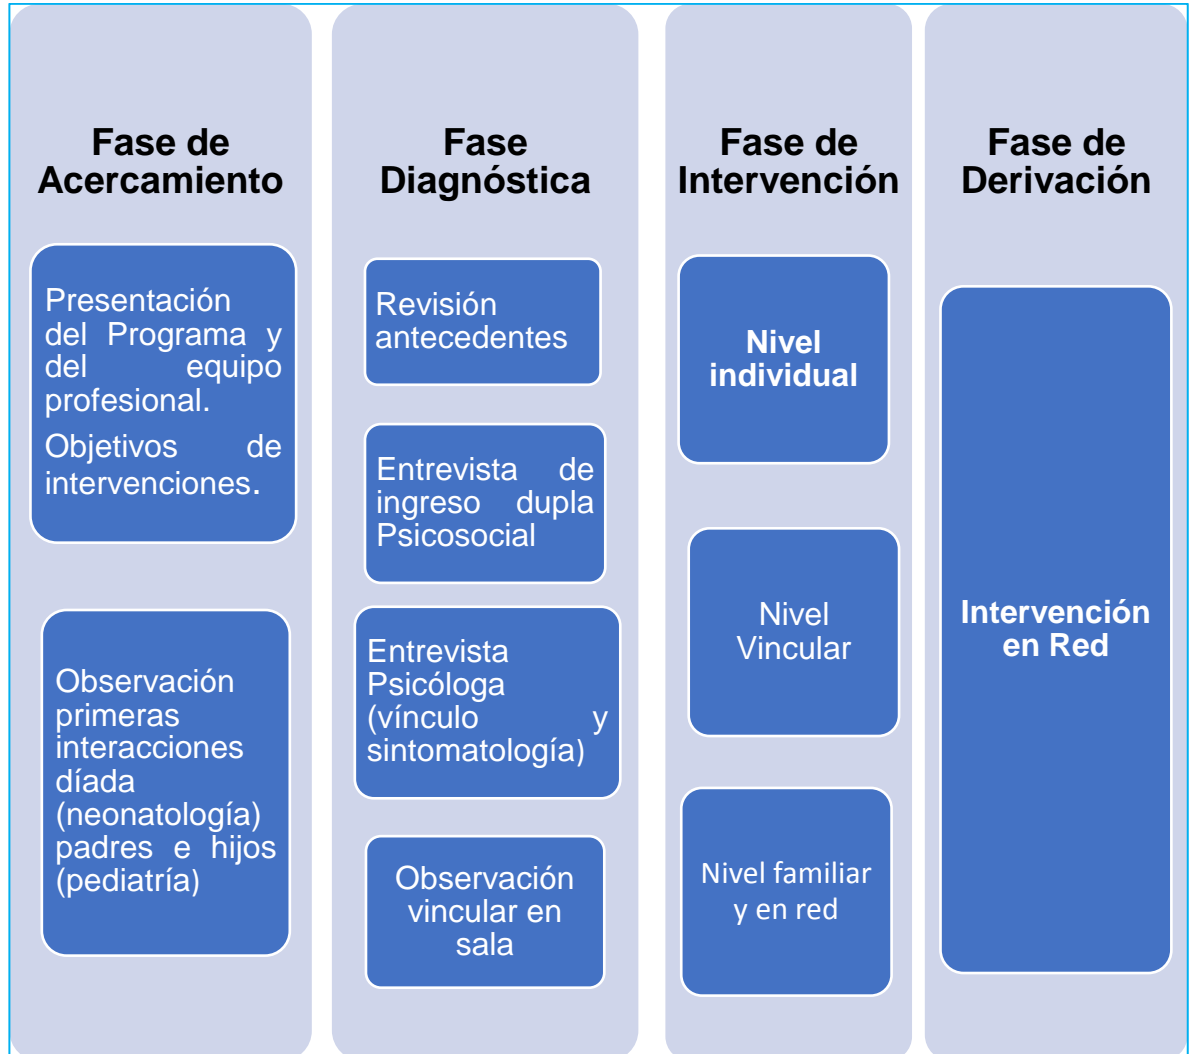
Fase de Acercamiento

Presentación del Programa y del equipo profesional.

Objetivos de intervenciones.

Observación primeras interacciones díada (neonatología) padres e hijos (pediatría)

Fase Diagnóstica

Revisión antecedentes

Entrevista de ingreso dupla Psicosocial

Entrevista Psicóloga (vínculo y sintomatología)

Observación vincular en sala

Fase de Intervención

Nivel individual

Nivel Vincular

Nivel familiar y en red

Fase de Derivación

Intervención en Red